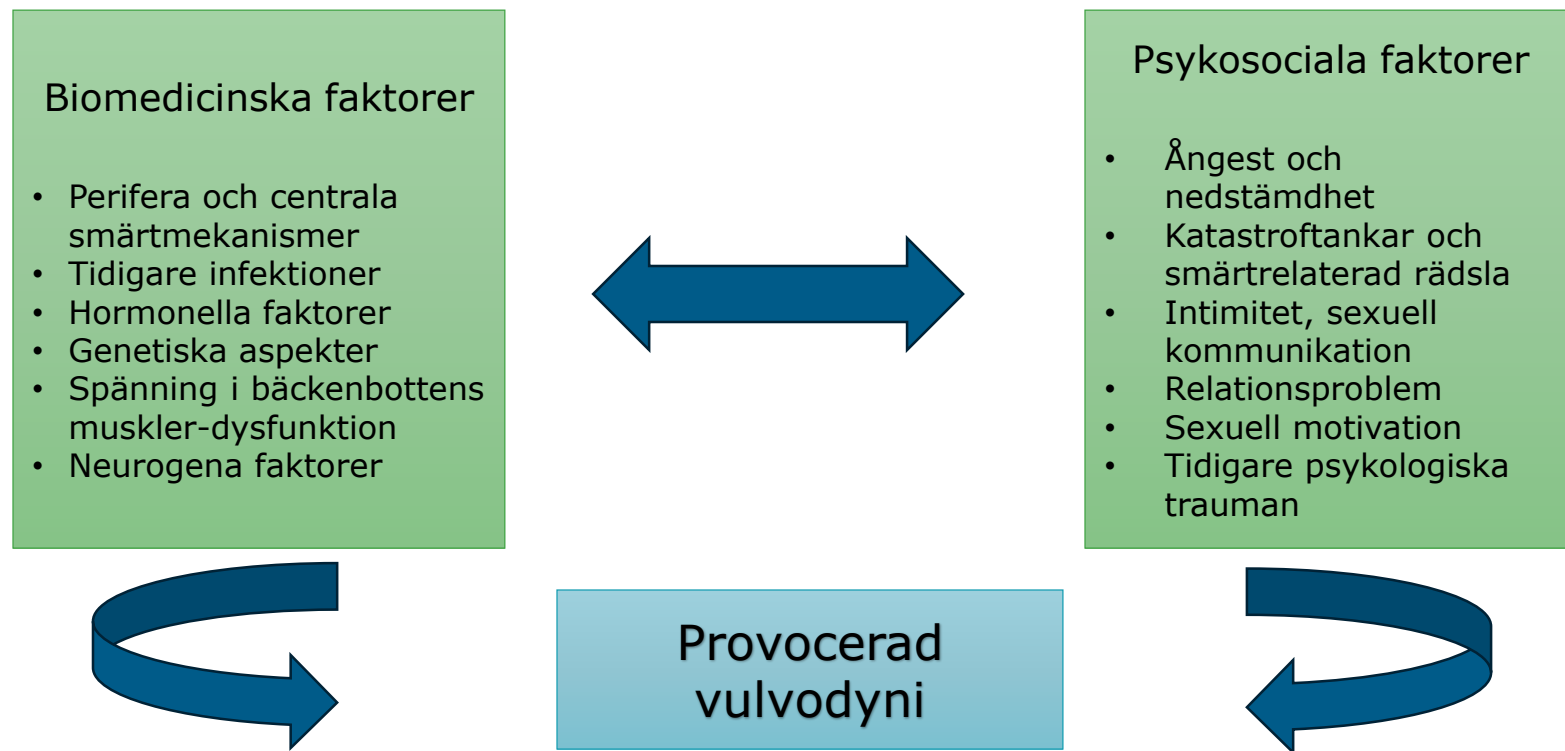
Biomedicinska faktorer

- Perifera och centrala smärtmekanismer
- Tidigare infektioner
- Hormonella faktorer
- Genetiska aspekter
- Spänning i bäckenbottens muskler-dysfunktion
- Neurogena faktorer

Psykosociala faktorer

- Ångest och nedstämdhet
- Katastroftankar och smärtrelaterad rädsla
- Intimitet, sexuell kommunikation
- Relationsproblem
- Sexuell motivation
- Tidigare psykologiska trauman

Provocerad vulvodyni